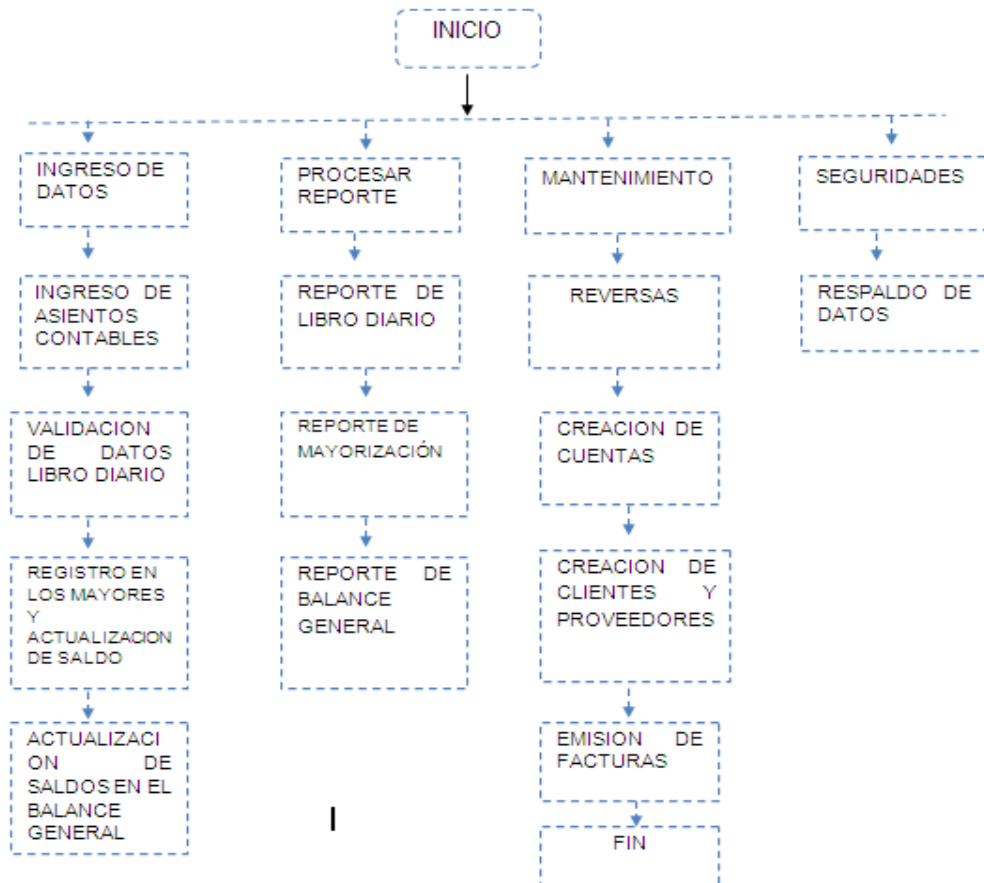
INICIO

INGRESO DE DATOS

INGRESO DE ASIENTOS CONTABLES

VALIDACION DE DATOS LIBRO DIARIO

REGISTRO EN LOS MAYORES Y ACTUALIZACION DE SALDO

ACTUALIZACI ON DE SALDOS EN EL BALANCE GENERAL

PROCESAR REPORTE

REPORTE DE LIBRO DIARIO

REPORTE DE MAYORIZACIÓN

REPORTE DE BALANCE GENERAL

MANTENIMIENTO

REVERSAS

CREACION DE CUENTAS

CREACION DE CLIENTES Y PROVEEDORES

EMISION DE FACTURAS

FIN

SEGURIDADES

RESPALDO DE DATOS

I